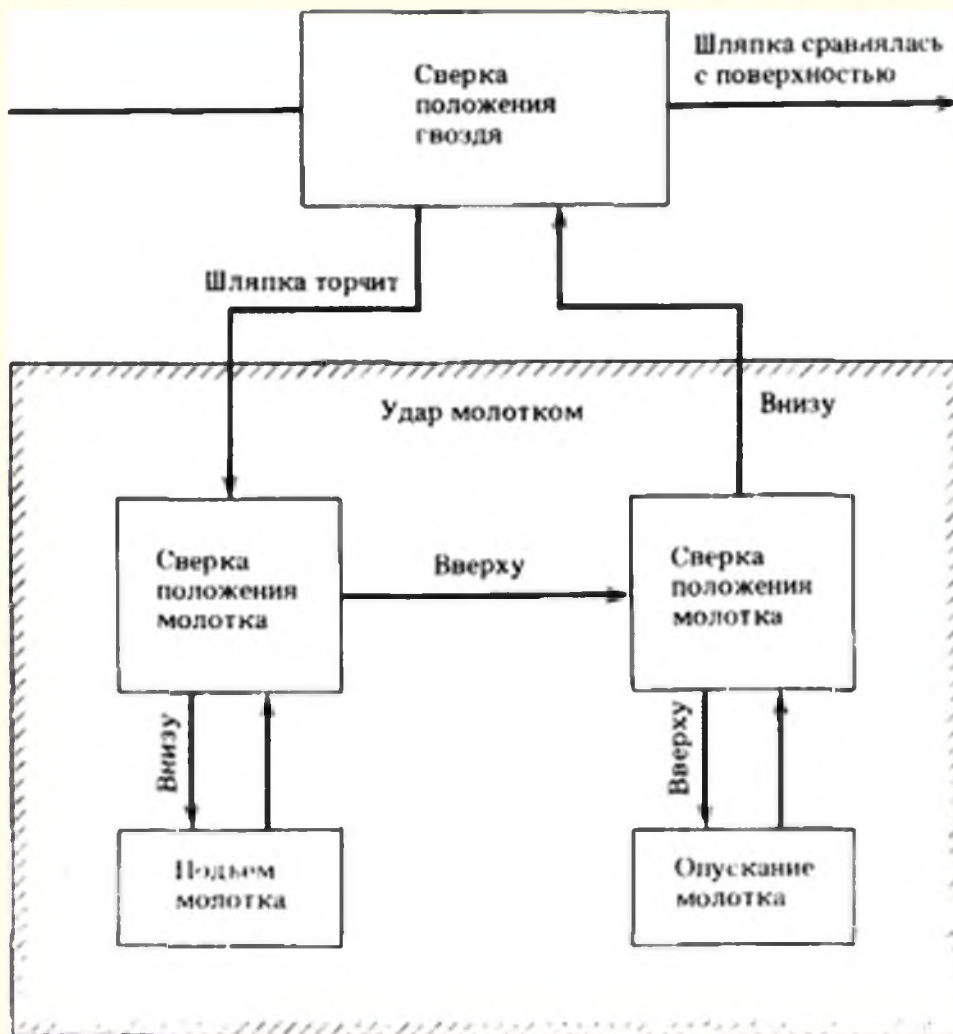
Сверка положения гвоздя

Шляпка сравнялась с поверхностью

Шляпка торчит

Удар молотком

Внизу

Сверка положения молотка

Вверху

Сверка положения молотка

Внизу

Вверху

Подъем молотка

Опускание молотка